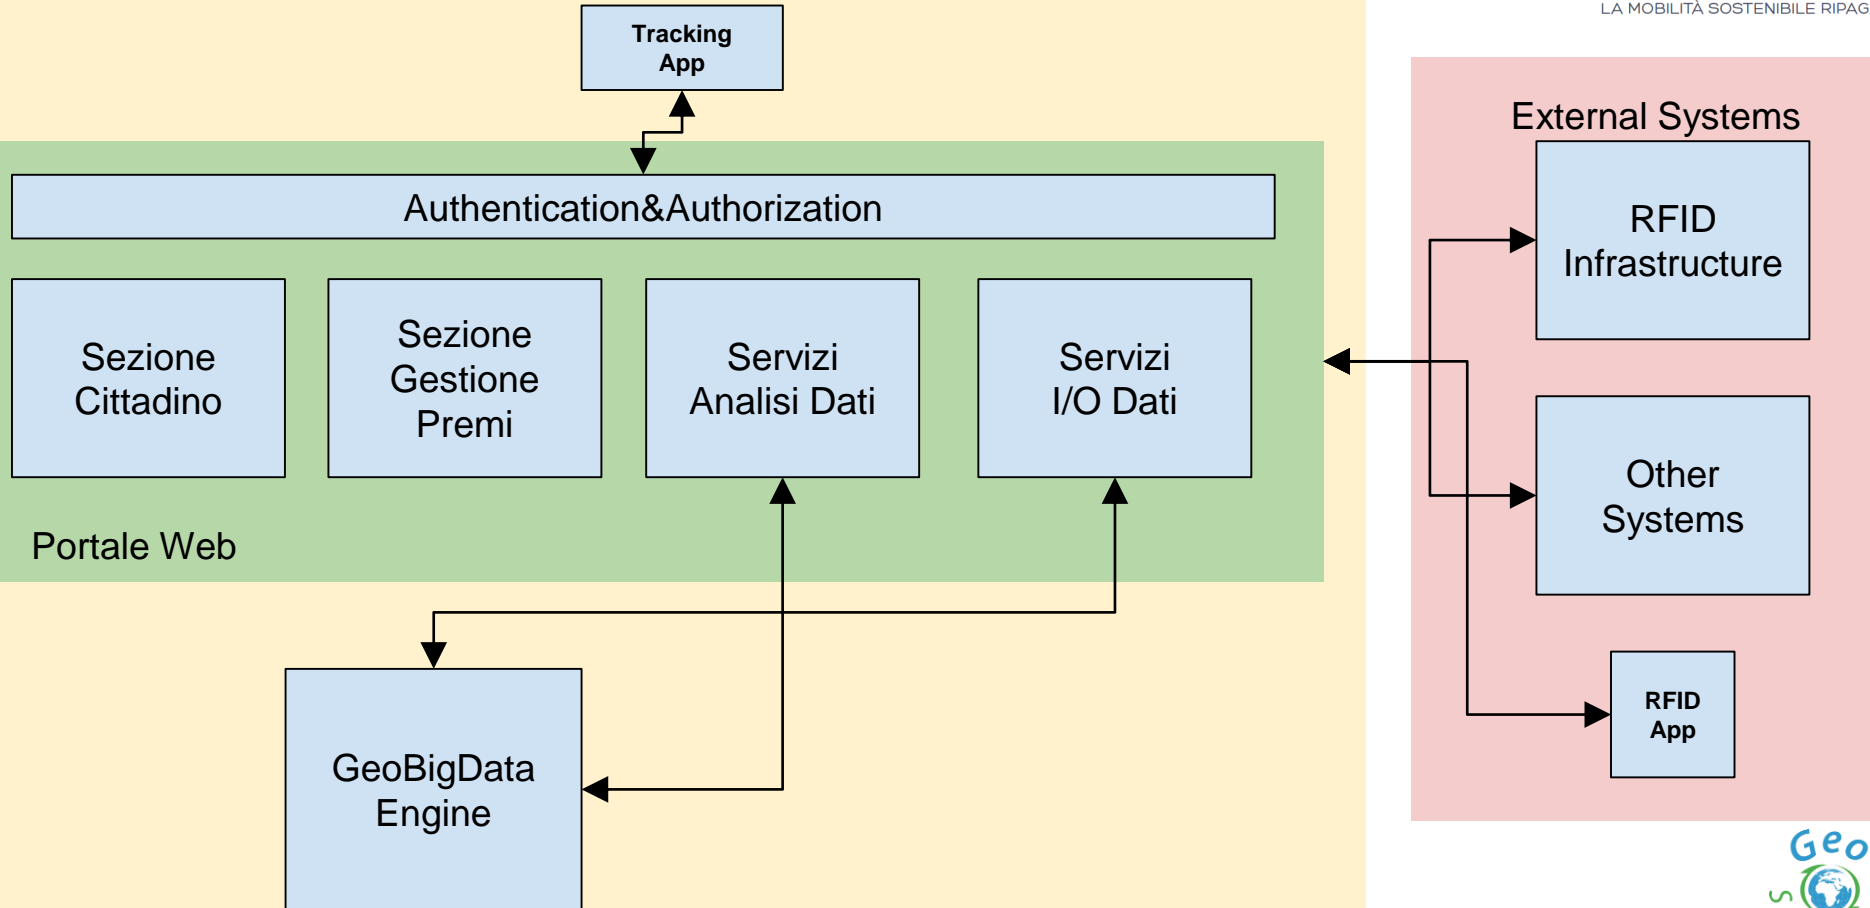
LA MOBILITÀ SOSTENIBILE RIPAG

Tracking App

Authentication&Authorization

Sezione Cittadino

Sezione Gestione Premi

Servizi Analisi Dati

Servizi I/O Dati

Portale Web

GeoBigData Engine

External Systems

RFID Infrastructure

Other Systems

RFID App

Geo